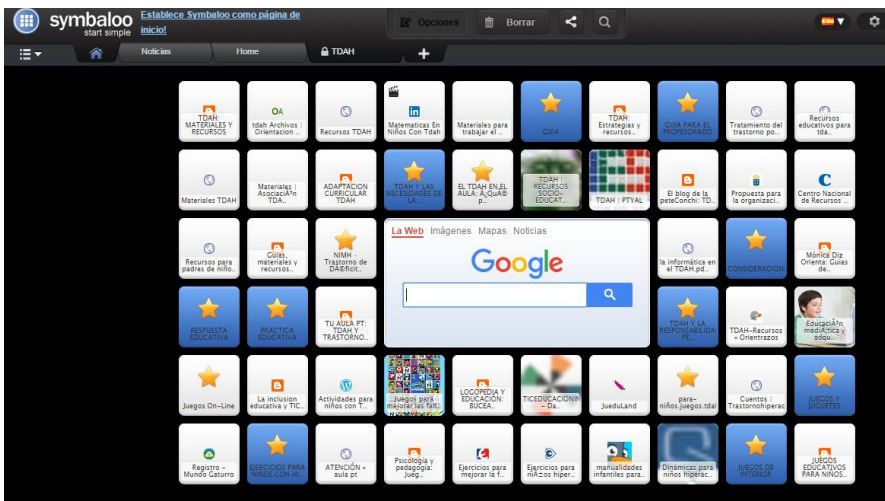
symbaloo start simple
Establece Symbaloo como página de inicio!
Opciones
Borrar
Noticias
Home
TDAH
+

TDAH. MATERIALES Y RECURSOS
tdah Archivos | Orientacion ...
Recursos TDAH
Matematicas En Niños Con Tdah
Materiales para trabajar el ...
GUIA
TDAH: Estrategias y recursos...
GUIA PARA EL PROFESORADO
Tratamiento del trastorno po...
Recursos educativos para tda...

Materiales TDAH
Materiales | AsociaciÃ³n TDA..
ADAPTACION CURRICULAR TDAH
TDAH Y LAS NECESIDADES DE LA ...
EL TDAH EN EL AULA: Â¿QuÃ© p...
TDAH | RECURSOS SOCIO-EDUCAT...
TDAH | PTYAL
El blog de la peteCorichi: TD...
Propuesta para la organizaci...
Centro Nacional de Recursos ...

Recursos para padres de niño...
Guías, materiales y recursos...
NIMH - Trastorno de DÃ©ficit...
La Web Imágenes Mapas Noticias
Google
la informática en el TDAH.pd...
CONSIDERACION
Mónica Diz Orienta: Guías de...

RESPUESTA EDUCATIVA
PRACTICA EDUCATIVA
TU AULA PT: TDAH Y TRASTORNO...
TDAH Y LA RESPONSABILIDA PE...
TDAH-Recursos « Orientrazos
EducaciÃ³n mediÃ¡tica y adqu...

Juegos On-Line
La inclusion educativa y TIC...
Actividades para niños con T...
Juegos para mejorar las falt...
LOGOPEDIA Y EDUCACION: BUCEA...
TICEDUCACIONIN - Da...
JueduLand
para-niÃ±os.juegos.tdal
Cuentos | Trastornohiperac
JUEGOS Y JUGUETES

Registro - Mundo Gaturro
EJERCICIOS PARA NIÑOS CON HI...
ATENCIÓN « aula pt
Psicología y pedagogía: Jueg...
Ejercicios para mejorar la f...
Ejercicios para niÃ±os hiper...
manualidades infantiles para...
Dinámicas para niños hiperac...
JUEGOS DE INTERIOR
JUEGOS EDUCATIVOS PARA NIÑOS...